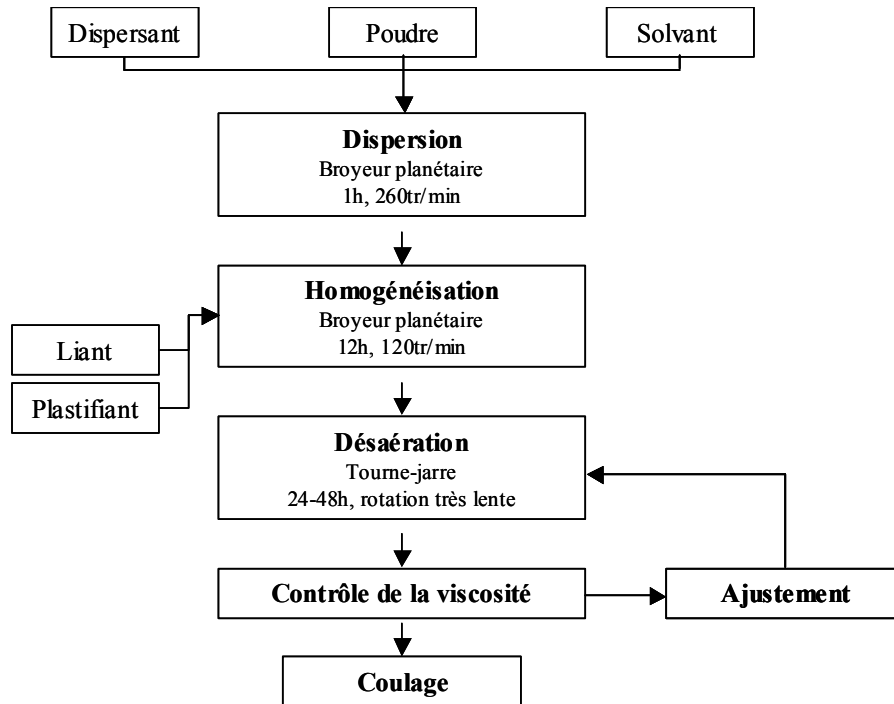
Dispersant

Poudre

Solvant

Dispersion
Broyeur planétaire
1h, 260tr/min

Liant

Plastifiant

Homogénéisation
Broyeur planétaire
12h, 120tr/min

Désaération
Tourne-jarre
24-48h, rotation très lente

Contrôle de la viscosité

Ajustement

Coulage